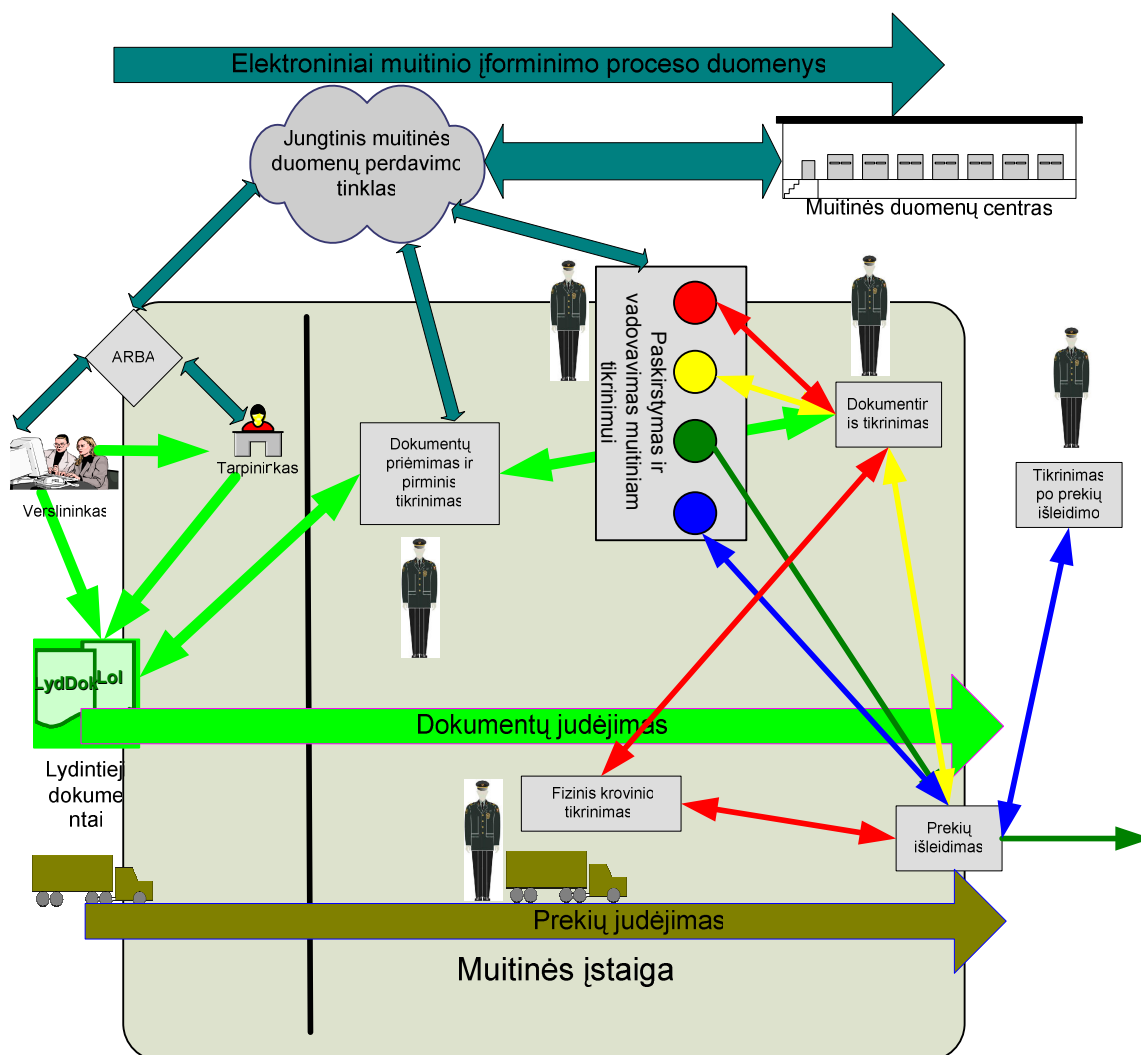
Elektroniniai muitinio įforminimo proceso duomenys

Jungtinis muitinės duomenų perdavimo tinklas

Muitinės duomenų centras

ARBA

Verslininkas

Tarpininkas

Dokumentų priėmimas ir pirminis tikrinimas

Paskirstymas ir vadovavimas muitiniam tikrinimui

Dokumentinis tikrinimas

Tikrinimas po prekių išleidimo

LydDok

Lol

Dokumentų judėjimas

Lydintieji dokumentai

Fizinis krovinio tikrinimas

Prekių išleidimas

Prekių judėjimas

Muitinės įstaiga